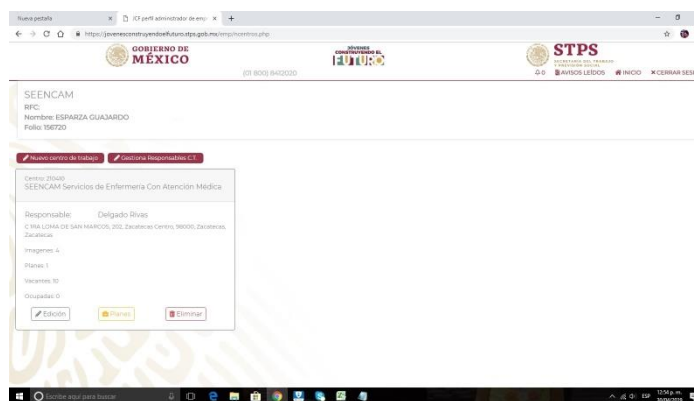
Nueva pestaña
JCF perfil administrador de empr
https://jovenesconstruyendoelfuturo.stps.gob.mx/emp/ncentros.php

GOBIERNO DE MÉXICO
(01 800) 8412020
JÓVENES CONSTRUYENDO EL FUTURO
STPS
SECRETARÍA DEL TRABAJO Y PREVISIÓN SOCIAL
0 AVISOS LEIDOS INICIO CERRAR SESI

SEENCAM
RFC:
Nombre: ESPARZA GUAJARDO
Folio: 156720

Nuevo centro de trabajo
Gestiona Responsables C.T.

Centro: 210410
SEENCAM Servicios de Enfermería Con Atención Médica

Responsable: Delgado Rivas
C PRA LOMA DE SAN MARCOS, 202, Zacatecas Centro, 98000, Zacatecas, Zacatecas

Imagenes: 4
Planes: 1
Vacantes: 10
Ocupadas: 0

Edición
Planes
Eliminar

Escribe aquí para buscar
ESP 12:54 p. m.